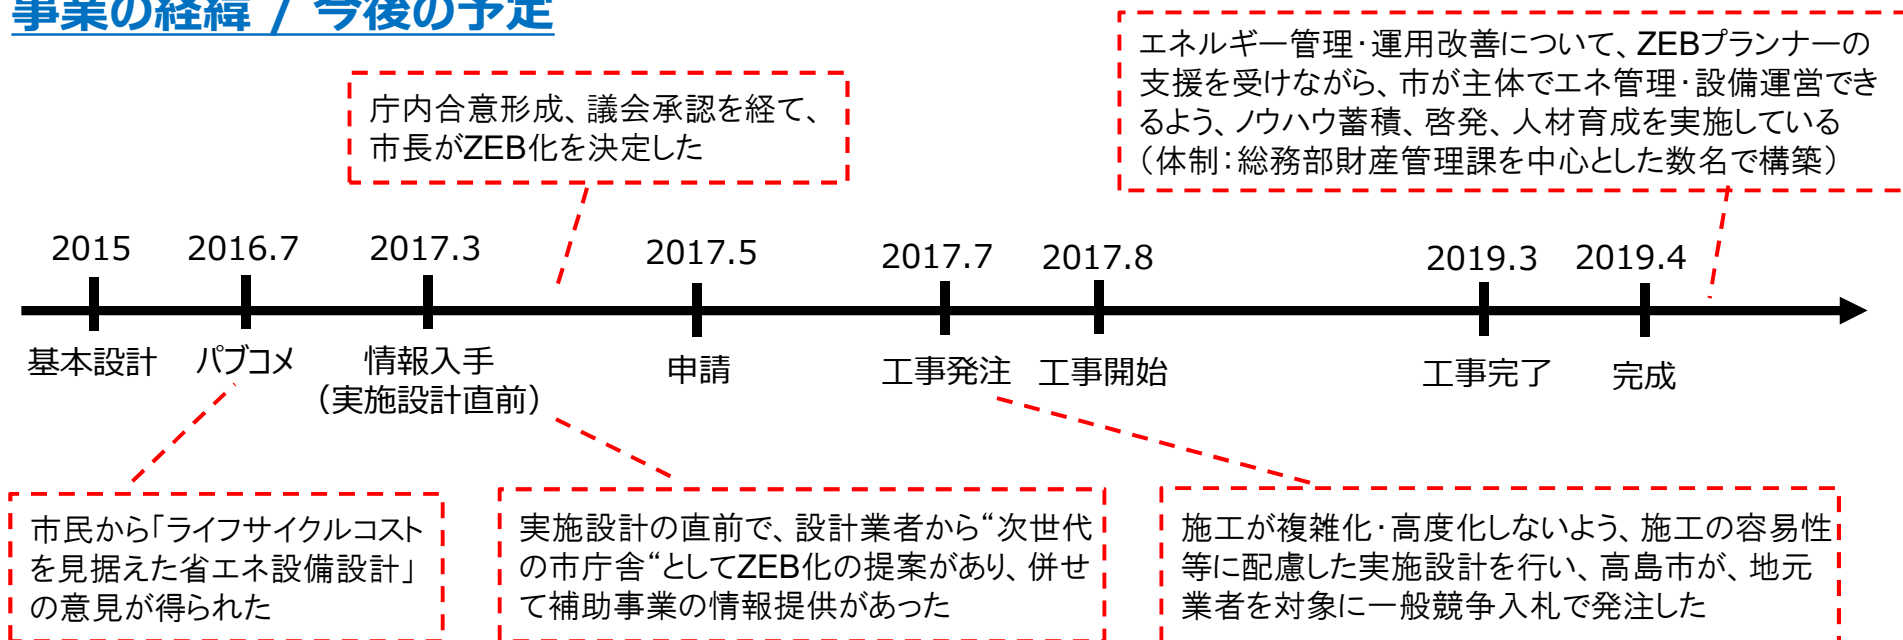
事業の経緯 / 今後の予定

庁内合意形成、議会承認を経て、市長がZEB化を決定した

エネルギー管理・運用改善について、ZEBプランナーの支援を受けながら、市が主体でエネ管理・設備運営できるよう、ノウハウ蓄積、啓発、人材育成を実施している（体制：総務部財産管理課を中心とした数名で構築）

2015
基本設計

2016.7
パブコメ

2017.3
情報入手
（実施設計直前）

2017.5
申請

2017.7
工事発注

2017.8
工事開始

2019.3
工事完了

2019.4
完成

市民から「ライフサイクルコストを見据えた省エネ設備設計」の意見が得られた

実施設計の直前で、設計業者から“次世代の市庁舎“としてZEB化の提案があり、併せて補助事業の情報提供があった

施工が複雑化・高度化しないよう、施工の容易性等に配慮した実施設計を行い、高島市が、地元業者を対象に一般競争入札で発注した